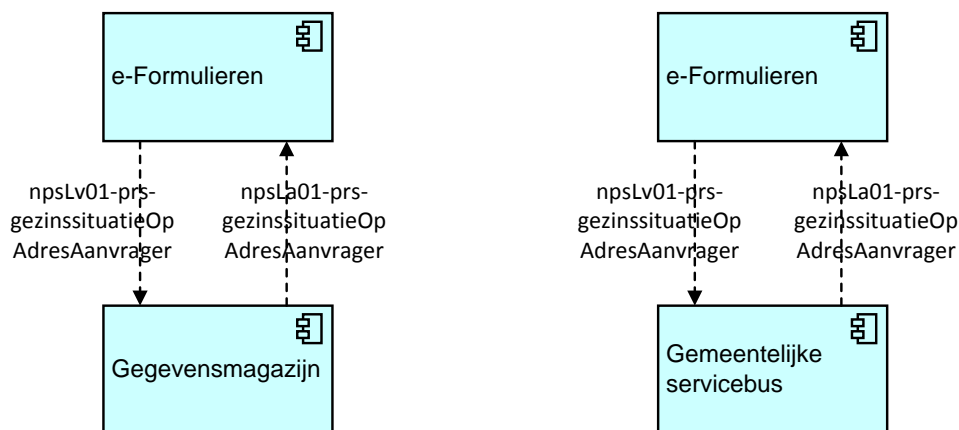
e-Formulieren

npsLv01-prs-gezinssituatieOpAdresAanvrager

npsLa01-prs-gezinssituatieOpAdresAanvrager

Gegevensmagazijn

e-Formulieren

npsLv01-prs-gezinssituatieOpAdresAanvrager

npsLa01-prs-gezinssituatieOpAdresAanvrager

Gemeentelijke servicebus